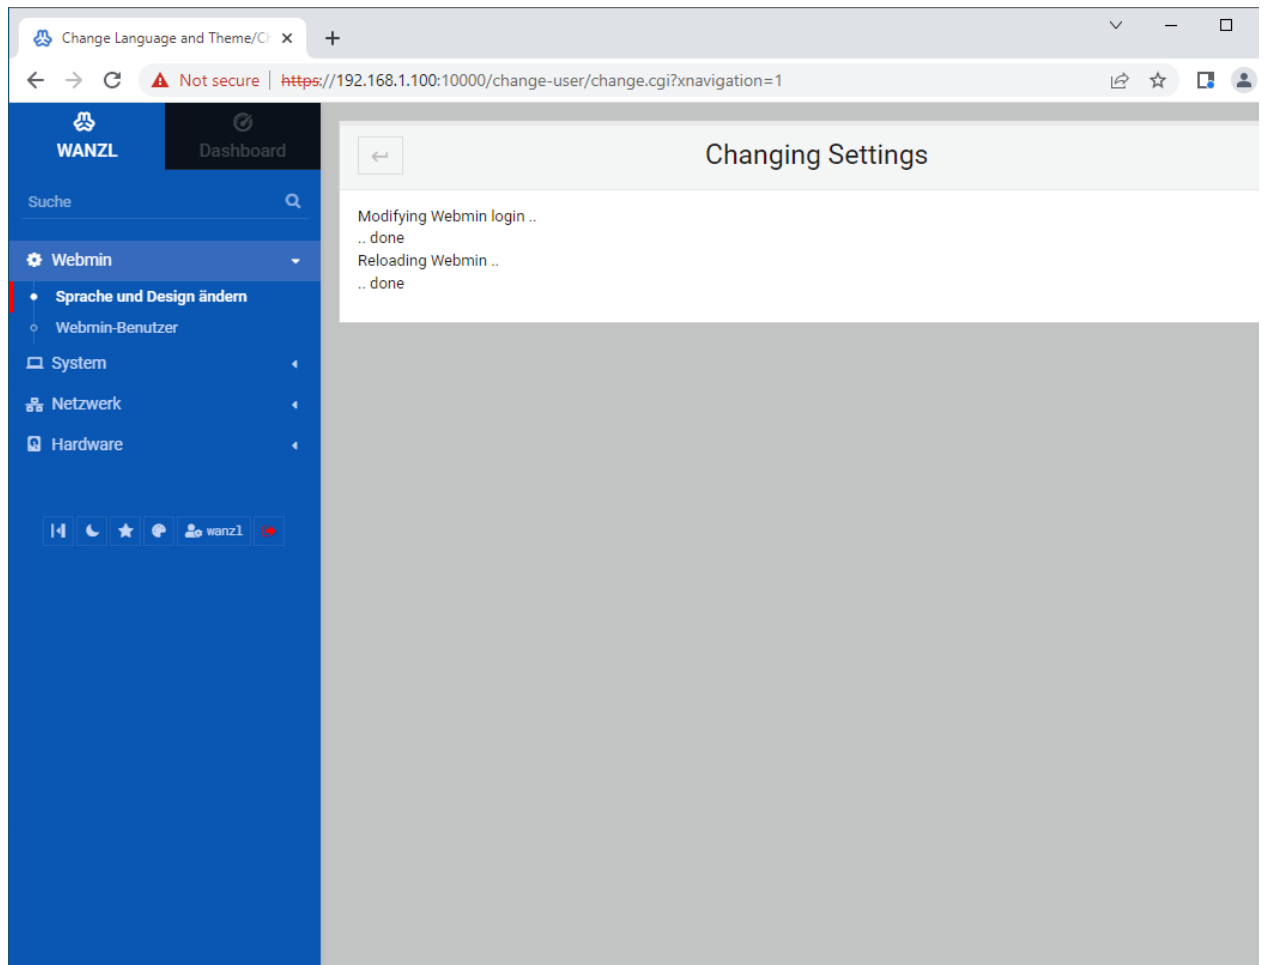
Change Language and Theme/C

Not secure | https://192.168.1.100:10000/change-user/change.cgi?xnavigation=1

WANZL

Dashboard

Suche

Webmin

Sprache und Design ändern

Webmin-Benutzer

System

Netzwerk

Hardware

wanzl

Changing Settings

Modifying Webmin login ..
.. done
Reloading Webmin ..
.. done